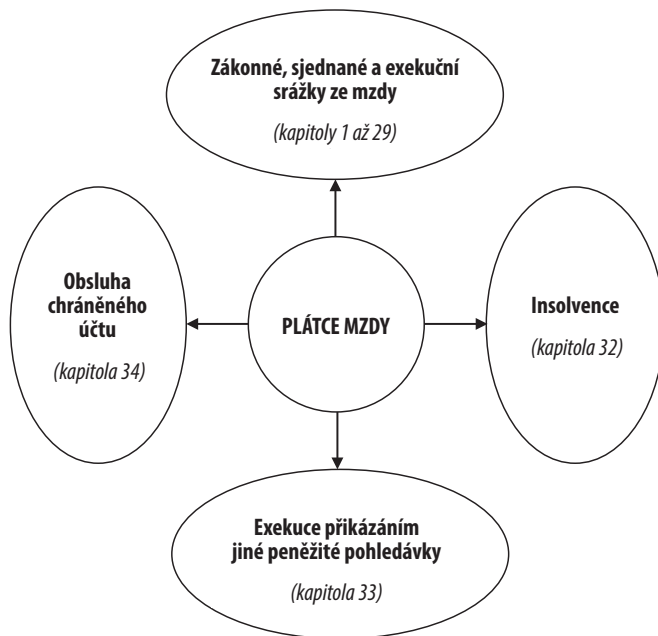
Zákonné, sjednané a exekuční srážky ze mzdy

(kapitoly 1 až 29)

Obsluha chráněného účtu

(kapitola 34)

PLÁTCE MZDY

Insolvence

(kapitola 32)

Exekuce přikázáním jiné peněžité pohledávky

(kapitola 33)